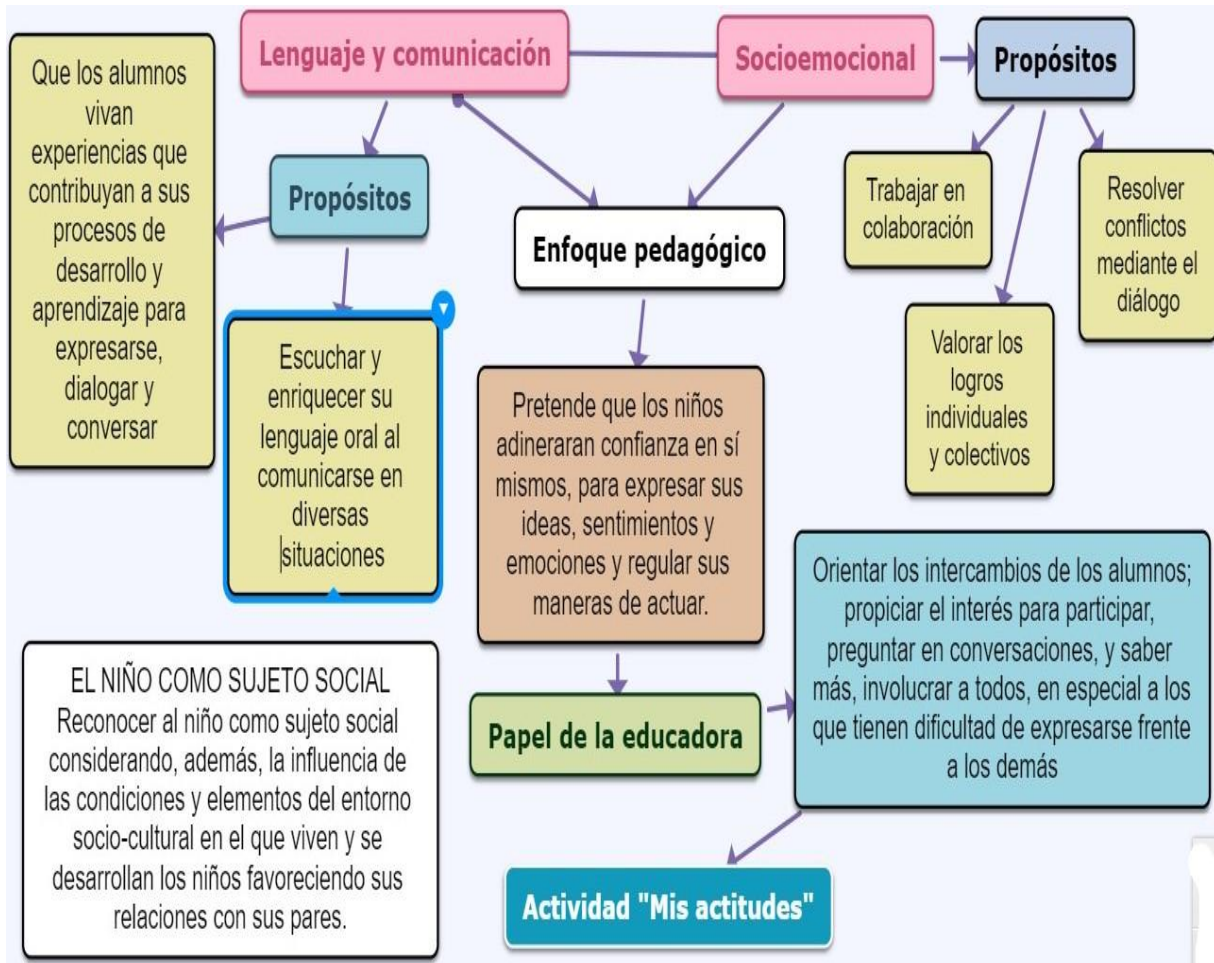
Lenguaje y comunicación

Socioemocional

Propósitos

Que los alumnos vivan experiencias que contribuyan a sus procesos de desarrollo y aprendizaje para expresarse, dialogar y conversar

Propósitos

Escuchar y enriquecer su lenguaje oral al comunicarse en diversas situaciones

Enfoque pedagógico

Pretende que los niños adineraran confianza en sí mismos, para expresar sus ideas, sentimientos y emociones y regular sus maneras de actuar.

Trabajar en colaboración

Valorar los logros individuales y colectivos

Resolver conflictos mediante el diálogo

Orientar los intercambios de los alumnos; propiciar el interés para participar, preguntar en conversaciones, y saber más, involucrar a todos, en especial a los que tienen dificultad de expresarse frente a los demás

Papel de la educadora

EL NIÑO COMO SUJETO SOCIAL
Reconocer al niño como sujeto social considerando, además, la influencia de las condiciones y elementos del entorno socio-cultural en el que viven y se desarrollan los niños favoreciendo sus relaciones con sus pares.

Actividad "Mis actitudes"